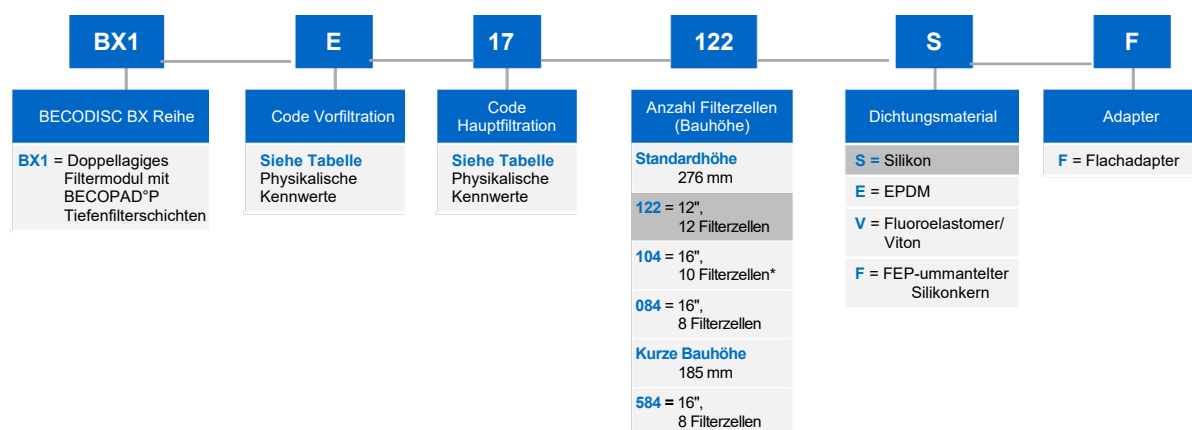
BX1

E

17

122

S

F

BECODISC BX Reihe

BX1 = Doppellagiges Filtermodul mit BECOPAD°P Tiefenfilterschichten

Code Vorfiltration

Siehe Tabelle Physikalische Kennwerte

Code Hauptfiltration

Siehe Tabelle Physikalische Kennwerte

Anzahl Filterzellen (Bauhöhe)

Standardhöhe 276 mm

122 = 12", 12 Filterzellen

104 = 16", 10 Filterzellen*

084 = 16", 8 Filterzellen

Kurze Bauhöhe 185 mm

584 = 16", 8 Filterzellen

Dichtungsmaterial

S = Silikon

E = EPDM

V = Fluoroelastomer/ Viton

F = FEP-ummantelter Silikonkern

Adapter

F = Flachadapter